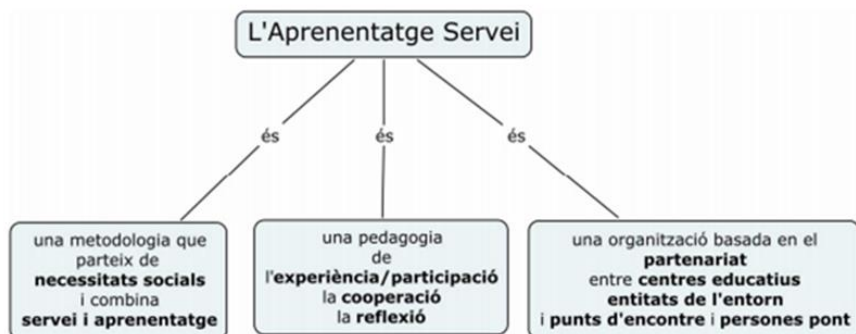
L'Aprenentatge Servei

és

és

és

una metodologia que parteix de **necessitats socials** i combina **servei i aprenentatge**

una pedagogia de l'**experiència/participació** la **cooperació** la **reflexió**

una organització basada en el **partenariat** entre **centres educatius** **entitats de l'entorn** i **punts d'encontre** i **persones pont**